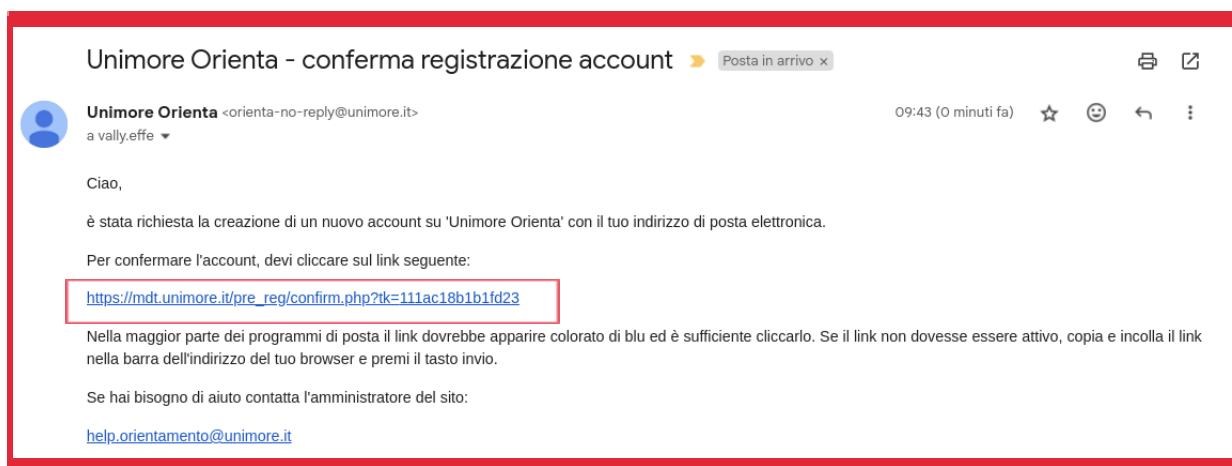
Unimore Orienta - conferma registrazione account Posta in arrivo ×

Unimore Orienta <orienta-no-reply@unimore.it>
a vally.effe

09:43 (0 minuti fa)

Ciao,

è stata richiesta la creazione di un nuovo account su 'Unimore Orienta' con il tuo indirizzo di posta elettronica.

Per confermare l'account, devi cliccare sul link seguente:

https://mdt.unimore.it/pre_reg/confirm.php?tk=111ac18b1b1fd23

Nella maggior parte dei programmi di posta il link dovrebbe apparire colorato di blu ed è sufficiente cliccarlo. Se il link non dovesse essere attivo, copia e incolla il link nella barra dell'indirizzo del tuo browser e premi il tasto invio.

Se hai bisogno di aiuto contatta l'amministratore del sito:

help.orientamento@unimore.it